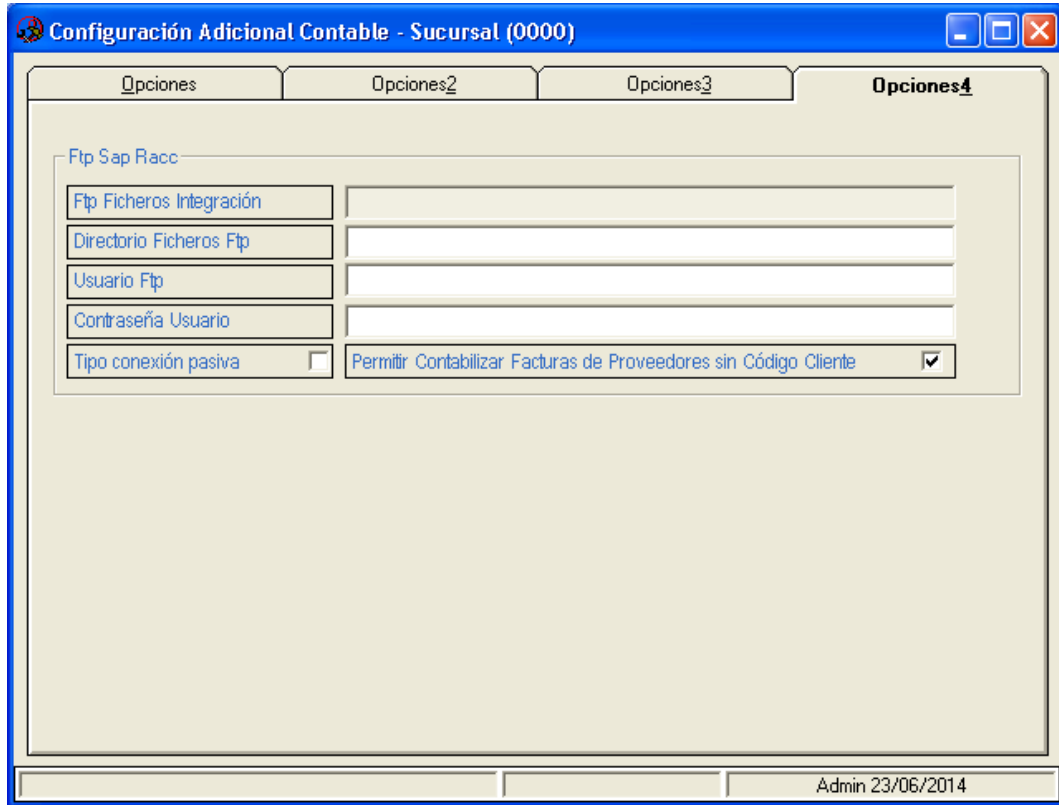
Configuración Adicional Contable - Sucursal (0000)

Opciones | Opciones2 | Opciones3 | Opciones4

Ftp Sap Racc

Ftp Ficheros Integración

Directorio Ficheros Ftp

Usuario Ftp

Contraseña Usuario

Tipo conexión pasiva

Permitir Contabilizar Facturas de Proveedores sin Código Cliente

Admin 23/06/2014